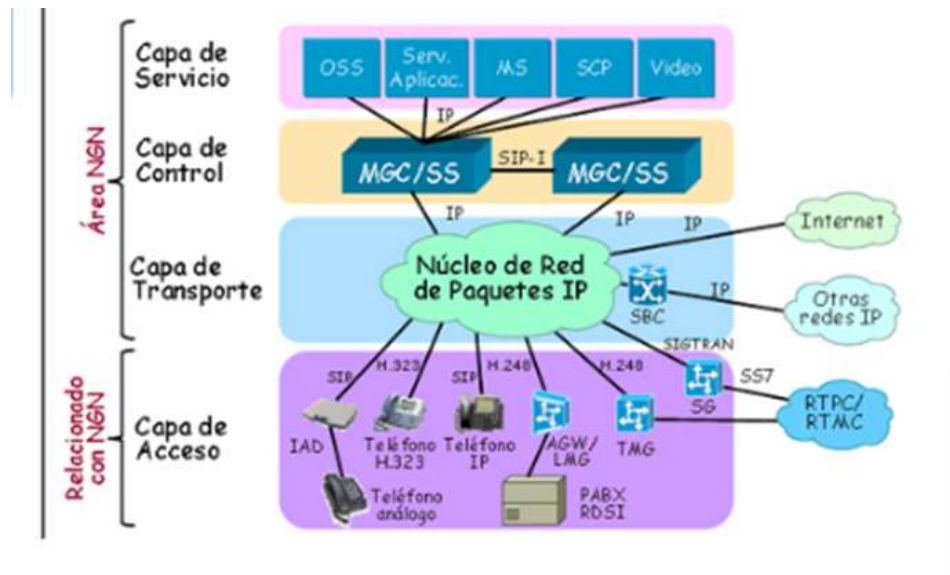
Área NGN

Capa de Servicio

OSS

Serv. Aplicac.

MS

SCP

Video

IP

Capa de Control

MGC/SS

SIP-I

MGC/SS

IP

IP

IP

Internet

Capa de Transporte

Núcleo de Red de Paquetes IP

SBC

IP

Otras redes IP

SIGTRAN

Relacionado con NGN

SIP

H.323

SIP

H.248

H.248

SS7

SG

RTPC/ RTMC

Capa de Acceso

IAD

Teléfono H.323

Teléfono IP

AGW/ LMG

TMG

Teléfono análogo

PABX RDSI